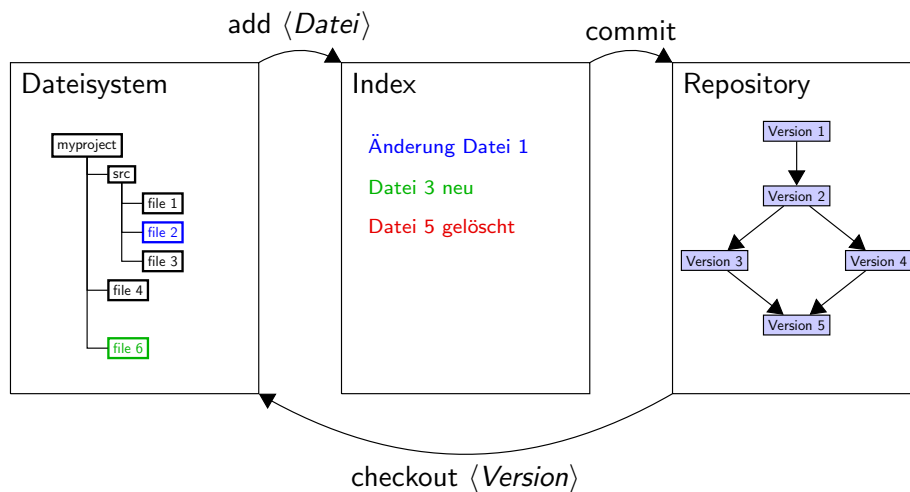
add $\langle$*Datei*$\rangle$

commit

Dateisystem

myproject

src

file 1

file 2

file 3

file 4

file 6

Index

Änderung Datei 1

Datei 3 neu

Datei 5 gelöscht

Repository

Version 1

Version 2

Version 3

Version 4

Version 5

checkout $\langle$*Version*$\rangle$